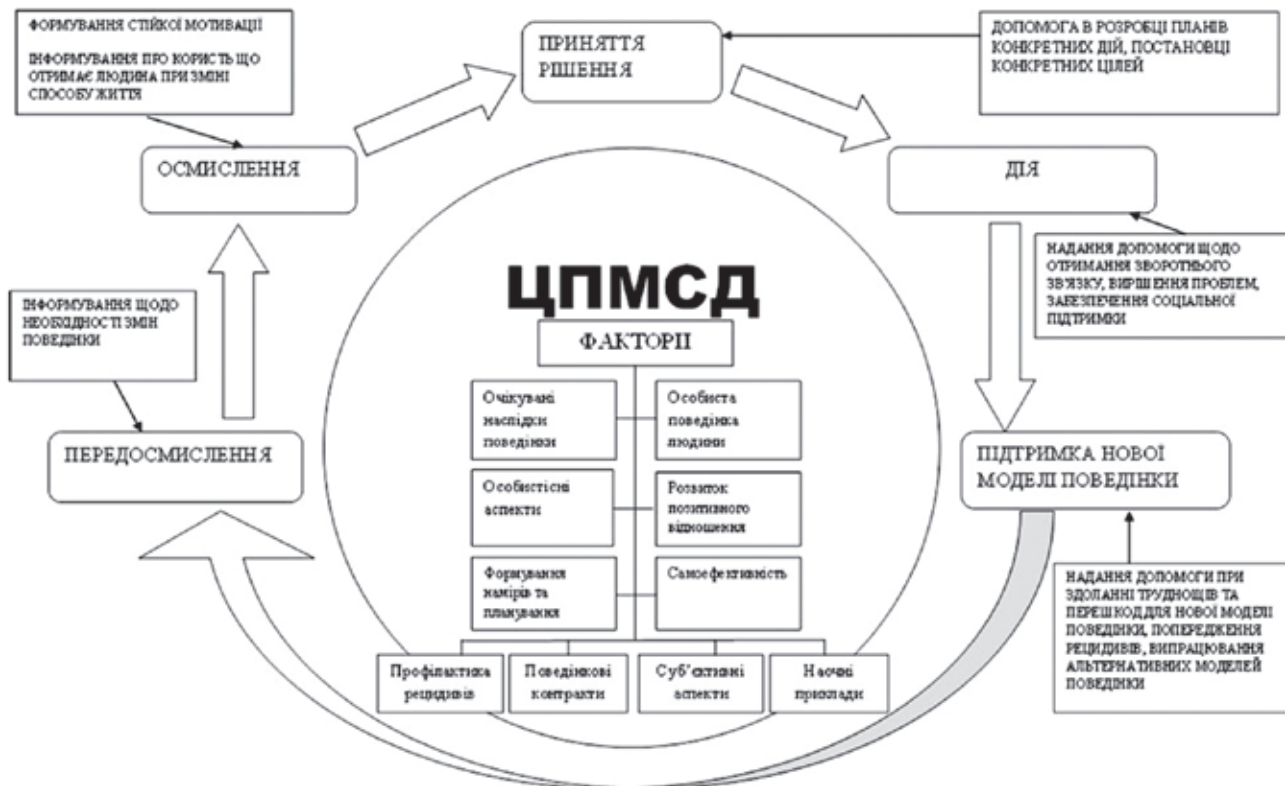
ФОРМУВАННЯ СТІЙКОЇ МОТИВАЦІЇ

ІНФОРМУВАННЯ ПРО КОРИСТЬ ЩО ОТРИМАЄ ЛЮДИНА ПРИ ЗМІНІ СПОСОБУ ЖИТТЯ

ПРИЙНЯТТЯ РІШЕННЯ

ДОПОМОГА В РОЗРОБЦІ ПЛАНІВ КОНКРЕТНИХ ДІЙ, ПОСТАНОВЦІ КОНКРЕТНИХ ЦІЛЕЙ

ОСМИСЛЕННЯ

ДІЯ

НАДАННЯ ДОПОМОГИ ЩОДО ОТРИМАННЯ ЗВОРОТНЬОГО ЗВ'ЯЗКУ, ВИРІШЕННЯ ПРОБЛЕМ, ЗАБЕЗПЕЧЕННЯ СОЦІАЛЬНОЇ ПІДТРИМКИ

ЦПМСД

ІНФОРМУВАННЯ ЩОДО НЕОБХІДНОСТІ ЗМІН ПОВЕДІНКИ

ФАКТОРИ

Очікувані наслідки поведінки

Особиста поведінка людини

Особистісні аспекти

Розвиток позитивного відношення

Формування намірів та планування

Самоефективність

ПЕРЕДОСМИСЛЕННЯ

ПІДТРИМКА НОВОЇ МОДЕЛІ ПОВЕДІНКИ

НАДАННЯ ДОПОМОГИ ПРИ ЗДОЛАННІ ТРУДНОЩІВ ТА ПЕРЕШКОД ДЛЯ НОВОЇ МОДЕЛІ ПОВЕДІНКИ, ПОПЕРЕДЖЕННЯ РЕЦИДИВІВ, ВИПРАЦЮВАННЯ АЛЬТЕРНАТИВНИХ МОДЕЛЕЙ ПОВЕДІНКИ

Профілактика рецидивів

Поведінкові контракти

Суб'єктивні аспекти

Наочні приклади